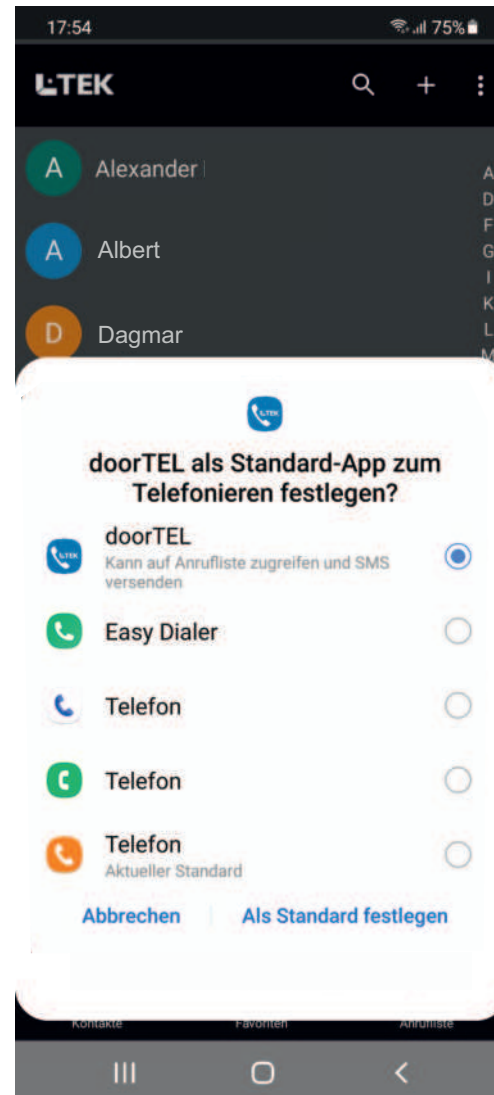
17:54

75%

LTEK

A Alexander

A Albert

D Dagmar

A
D
F
G
I
K
L
M

doorTEL als Standard-App zum Telefonieren festlegen?

doorTEL
Kann auf Anrufliste zugreifen und SMS versenden

Easy Dialer

Telefon

Telefon

Telefon
Aktueller Standard

Abbrechen

Als Standard festlegen

Kontakte Favoriten Anrufliste